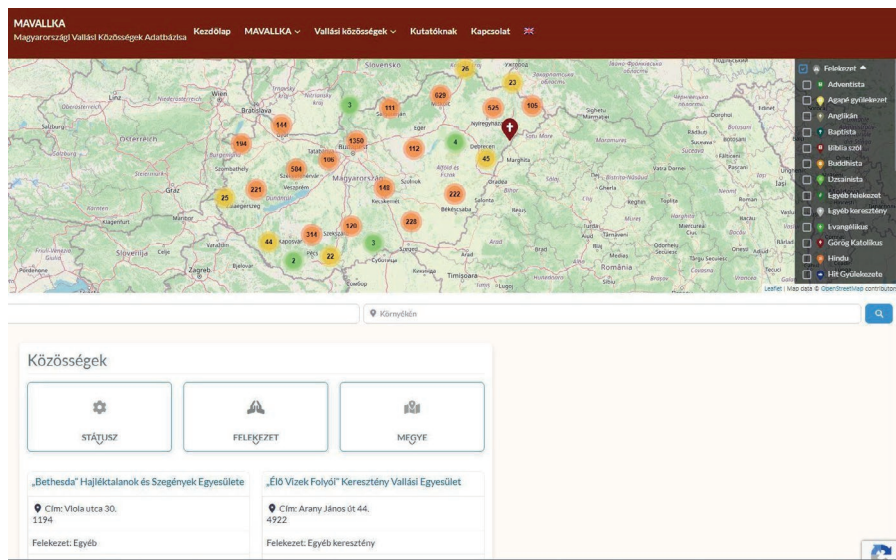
MAVALLKA
Magyarországi Vallási Közösségek Adatbázisa

Kezdőlap MAVALLKA Vallási közösségek Kutatóknak Kapcsolat

Felekezet
Adventista
Agapé gyülekezet
Anglikán
Baptista
Bibliás szól
Buddhista
Dzsainista
Egyéb felekezet
Egyéb keresztény
Evangélikus
Görög Katolikus
Hindu
Hit Gyülekezete

26
23
629
111
525
105
3
144
1350
194
112
4
45
504
106
221
148
25
222
228
120
314
44
3
2
22

Slovensko
Wien
Bratislava
Österreich
Magyarország
Graz
Slovenija
Zagreb
Debrecen
Oradea
Timișoara
România
Budapest
Szeged
Pécs
Kecskemét
Szombathely
Győr
Kaposvár
Miskolc
Nyíregyháza
Békéscsaba

Leaflet | Map data © OpenStreetMap contributors

Környékén

Közösségek

STÁTUSZ
FELEKEZET
MEGYE

„Bethesda" Hajléktalanok és Szegények Egyesülete
Cím: Viola utca 30.
1194
Felekezet: Egyéb

„Élő Vizek Folyói" Keresztény Vallási Egyesület
Cím: Arany János út 44.
4922
Felekezet: Egyéb keresztény